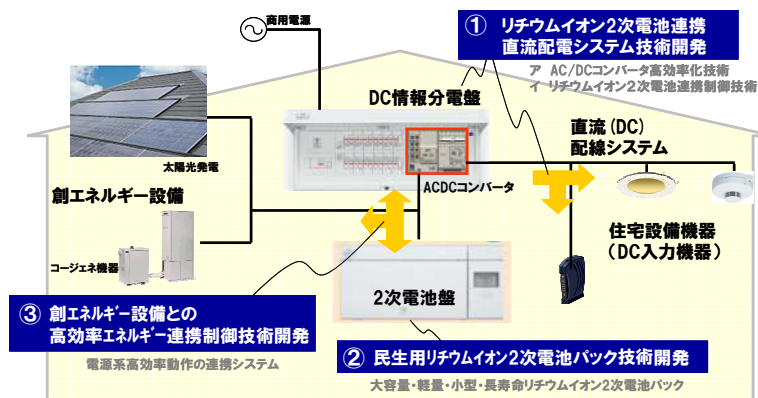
商用電源

① リチウムイオン2次電池連携 直流配電システム技術開発

ア AC/DCコンバータ高効率化技術
イ リチウムイオン2次電池連携制御技術

DC情報分電盤

太陽光発電

直流（DC）配線システム

ACDCコンバータ

創エネルギー設備

コージェネ機器

住宅設備機器（DC入力機器）

2次電池盤

③ 創エネルギー設備との高効率エネルギー連携制御技術開発

電源系高効率動作の連携システム

② 民生用リチウムイオン2次電池パック技術開発

大容量・軽量・小型・長寿命リチウムイオン2次電池パック